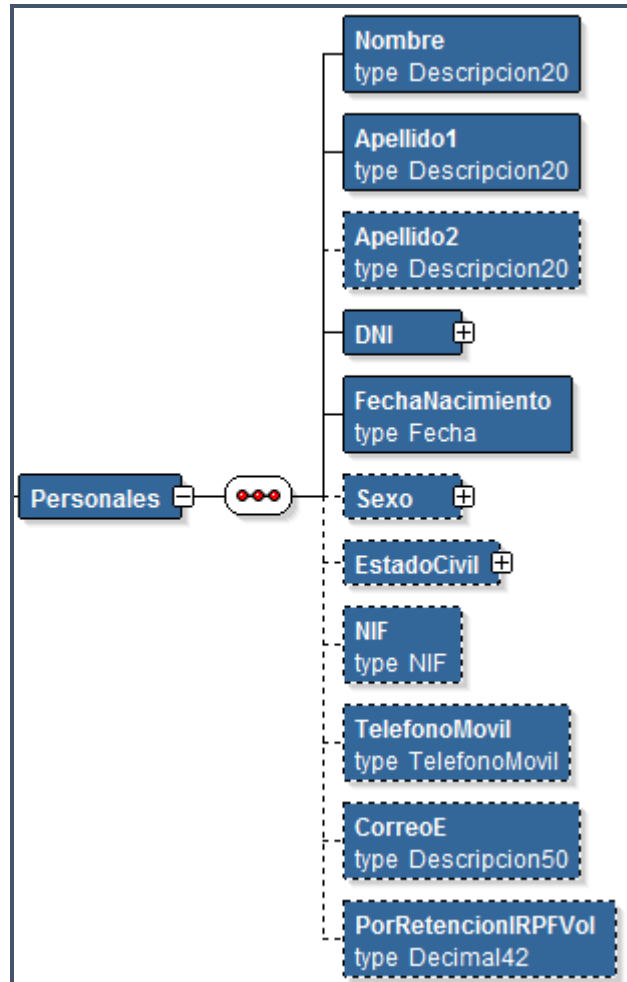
Personales

Nombre
type Descripcion20

Apellido1
type Descripcion20

Apellido2
type Descripcion20

DNI

FechaNacimiento
type Fecha

Sexo

EstadoCivil

NIF
type NIF

TelefonoMovil
type TelefonoMovil

CorreoE
type Descripcion50

PorRetencionIRPFVol
type Decimal42